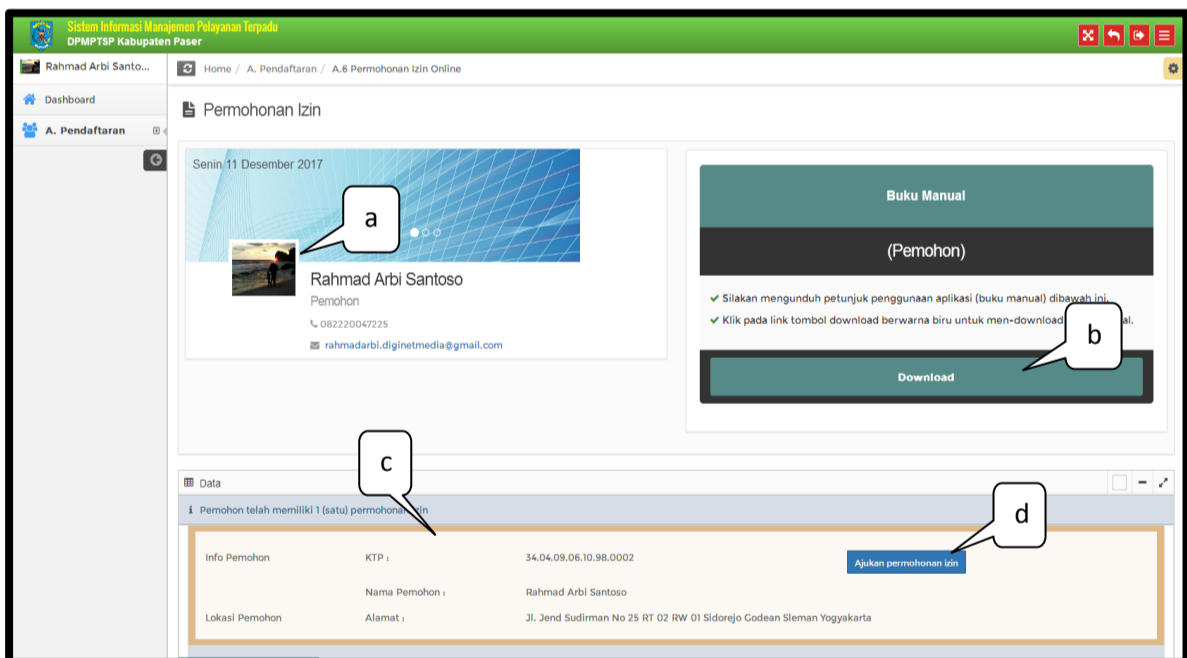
Sistem Informasi Manajemen Pelayanan Terpadu
DPMPTSP Kabupaten Paser

Rahmad Arbi Santo...

Dashboard

A. Pendaftaran

Home / A. Pendaftaran / A.6 Permohonan Izin Online

Permohonan Izin

Senin 11 Desember 2017

a

Rahmad Arbi Santoso

Pemohon

082220047225

rahmadarbi.diginetmedia@gmail.com

Buku Manual

(Pemohon)

✔ Silakan mengunduh petunjuk penggunaan aplikasi (buku manual) dibawah ini.

✔ Klik pada link tombol download berwarna biru untuk men-download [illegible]al.

b

Download

c

Data

Pemohon telah memiliki 1 (satu) permohonan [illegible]in

d

| Info Pemohon | KTP : | 34.04.09.06.10.98.0002 | Ajukan permohonan izin |
|---|---|---|---|
| | Nama Pemohon : | Rahmad Arbi Santoso | |
| Lokasi Pemohon | Alamat : | Jl. Jend Sudirman No 25 RT 02 RW 01 Sidorejo Godean Sleman Yogyakarta | |